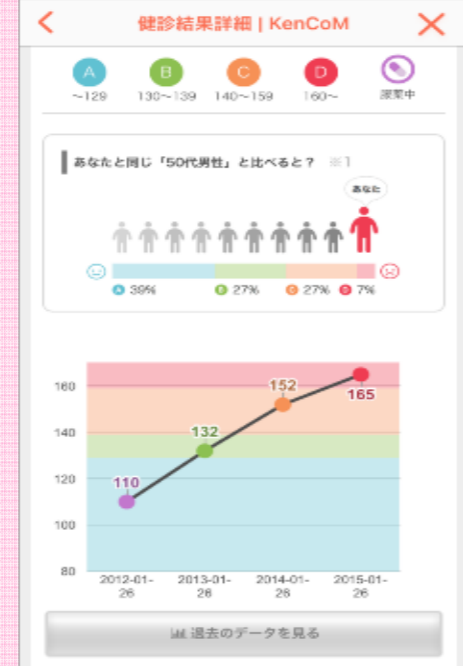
健診結果詳細 | KenCoM

A ~129
B 130~139
C 140~159
D 160~
服薬中

あなたと同じ「50代男性」と比べると？ ※1

あなた

A 39%
B 27%
C 27%
D 7%

160
140
120
100
80

110
132
152
165

2012-01-26
2013-01-26
2014-01-26
2015-01-26

過去のデータを見る